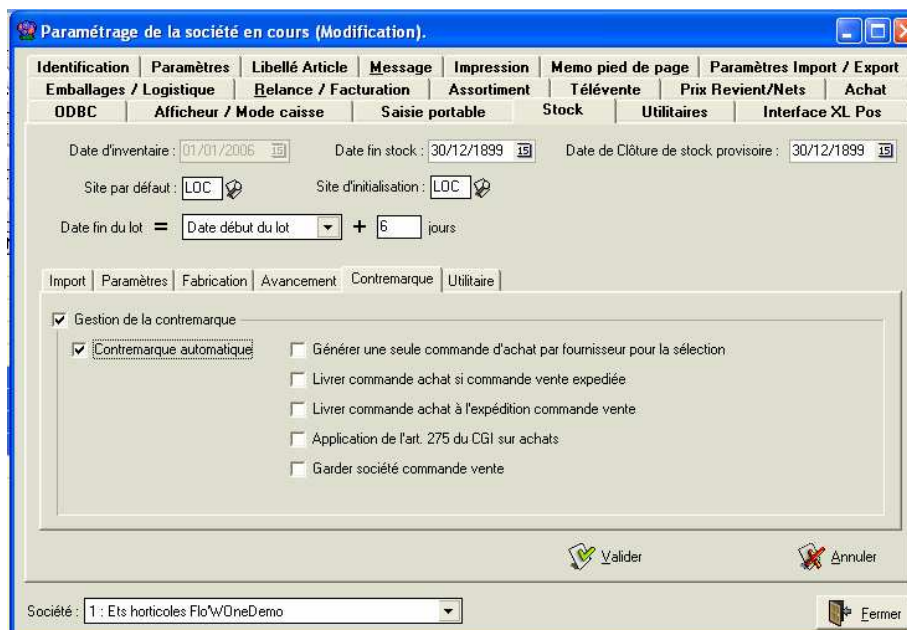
Paramétrage de la société en cours (Modification).

Identification | Paramètres | Libellé Article | Message | Impression | Memo pied de page | Paramètres Import / Export
Emballages / Logistique | Relance / Facturation | Assortiment | Télévente | Prix Revient/Nets | Achat
ODBC | Afficheur / Mode caisse | Saisie portable | Stock | Utilitaires | Interface XL Pos

Date d'inventaire : 01/01/2006
Date fin stock : 30/12/1899
Date de Clôture de stock provisoire : 30/12/1899

Site par défaut : LOC
Site d'initialisation : LOC

Date fin du lot = Date début du lot + 6 jours

Import | Paramètres | Fabrication | Avancement | Contremarque | Utilitaire

Gestion de la contremarque

Contremarque automatique
Générer une seule commande d'achat par fournisseur pour la sélection
Livrer commande achat si commande vente expediée
Livrer commande achat à l'expédition commande vente
Application de l'art. 275 du CGI sur achats
Garder société commande vente

Valider
Annuler

Société : 1 : Ets horticoles Flo'WOneDemo

Fermer